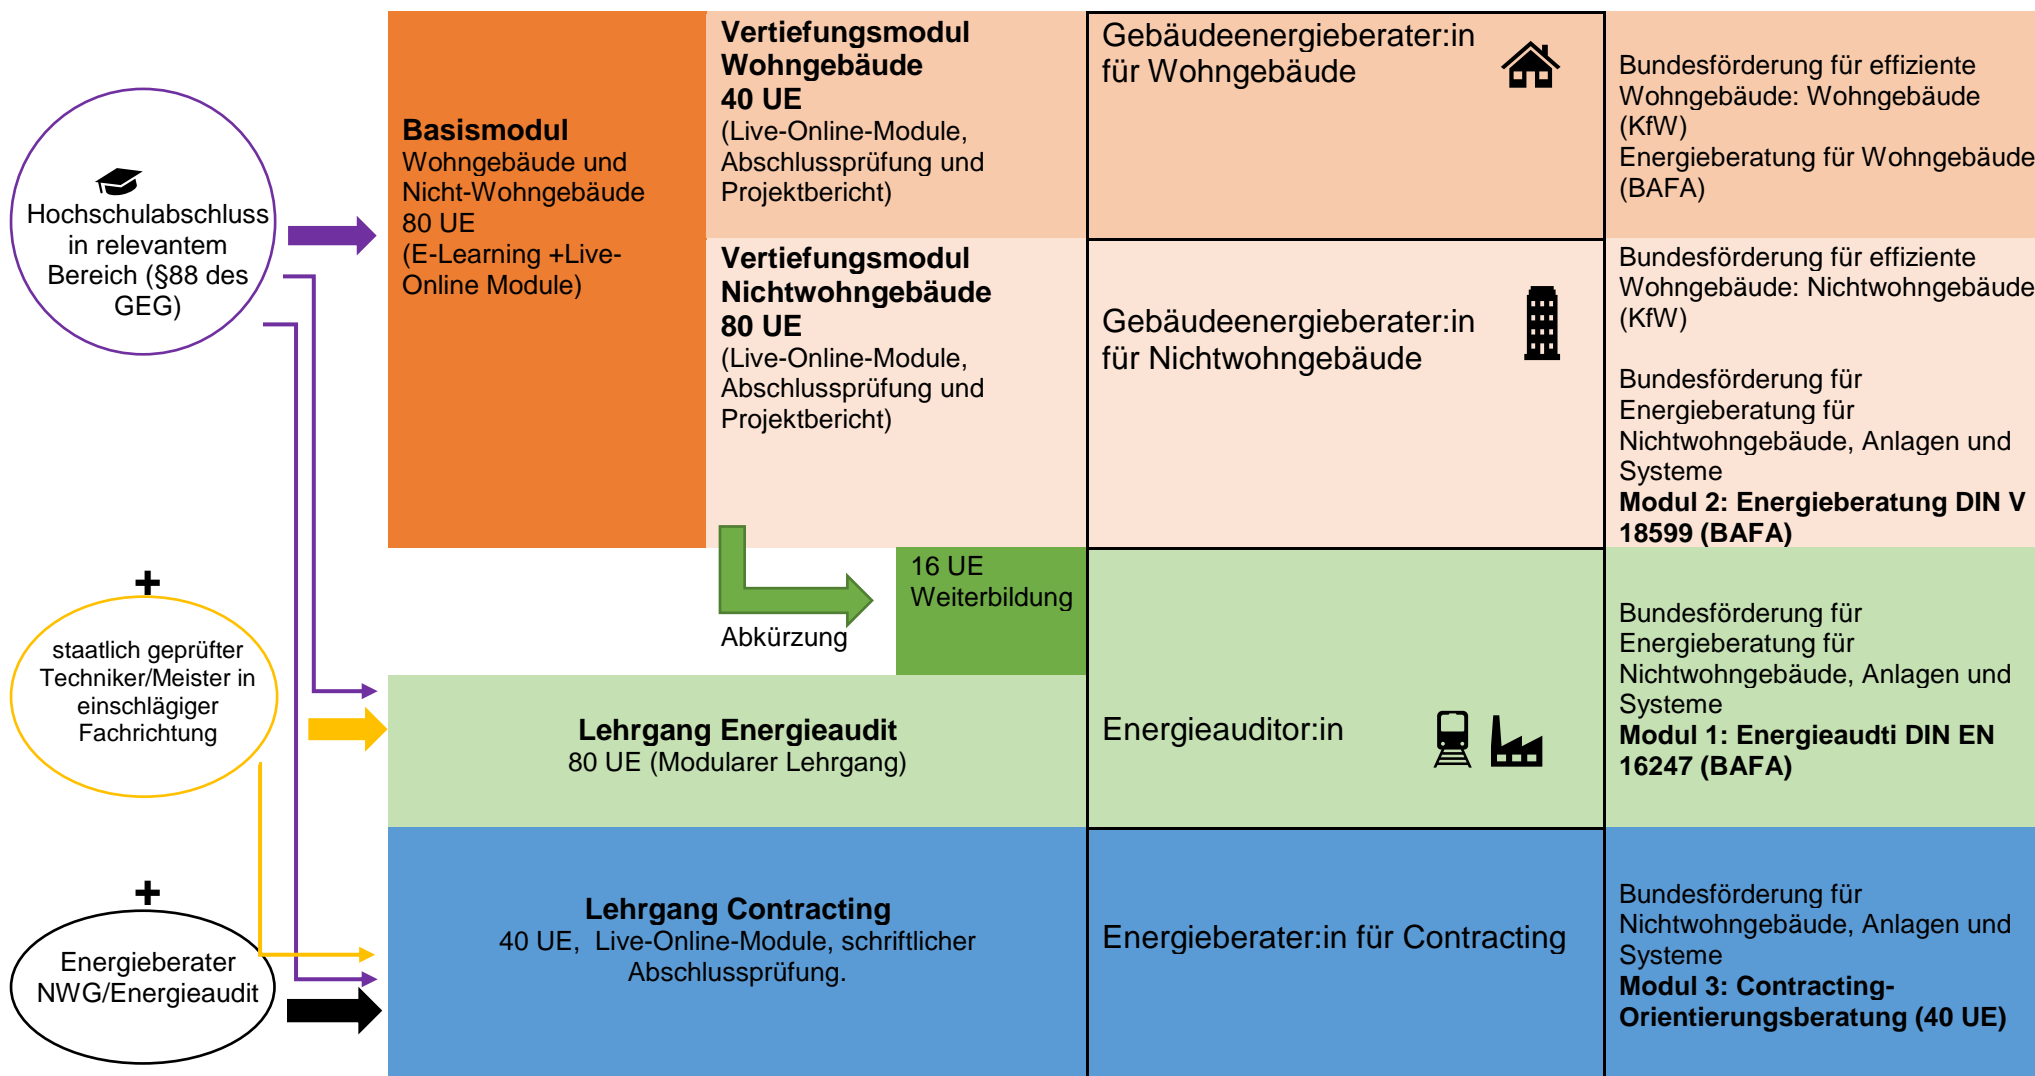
Hochschulabschluss in relevantem Bereich (§88 des GEG)

+

staatlich geprüfter Techniker/Meister in einschlägiger Fachrichtung

+

Energieberater NWG/Energieaudit

Basismodul
Wohngebäude und Nicht-Wohngebäude
80 UE
(E-Learning +Live-Online Module)

Vertiefungsmodul Wohngebäude
40 UE
(Live-Online-Module, Abschlussprüfung und Projektbericht)

Gebäudeenergieberater:in für Wohngebäude

Bundesförderung für effiziente Wohngebäude: Wohngebäude (KfW)
Energieberatung für Wohngebäude (BAFA)

Vertiefungsmodul Nichtwohngebäude
80 UE
(Live-Online-Module, Abschlussprüfung und Projektbericht)

Gebäudeenergieberater:in für Nichtwohngebäude

Bundesförderung für effiziente Wohngebäude: Nichtwohngebäude (KfW)

Bundesförderung für Energieberatung für Nichtwohngebäude, Anlagen und Systeme
**Modul 2: Energieberatung DIN V 18599 (BAFA)**

Abkürzung

16 UE Weiterbildung

Lehrgang Energieaudit
80 UE (Modularer Lehrgang)

Energieauditor:in

Bundesförderung für Energieberatung für Nichtwohngebäude, Anlagen und Systeme
**Modul 1: Energieaudti DIN EN 16247 (BAFA)**

Lehrgang Contracting
40 UE, Live-Online-Module, schriftlicher Abschlussprüfung.

Energieberater:in für Contracting

Bundesförderung für Nichtwohngebäude, Anlagen und Systeme
**Modul 3: Contracting-Orientierungsberatung (40 UE)**